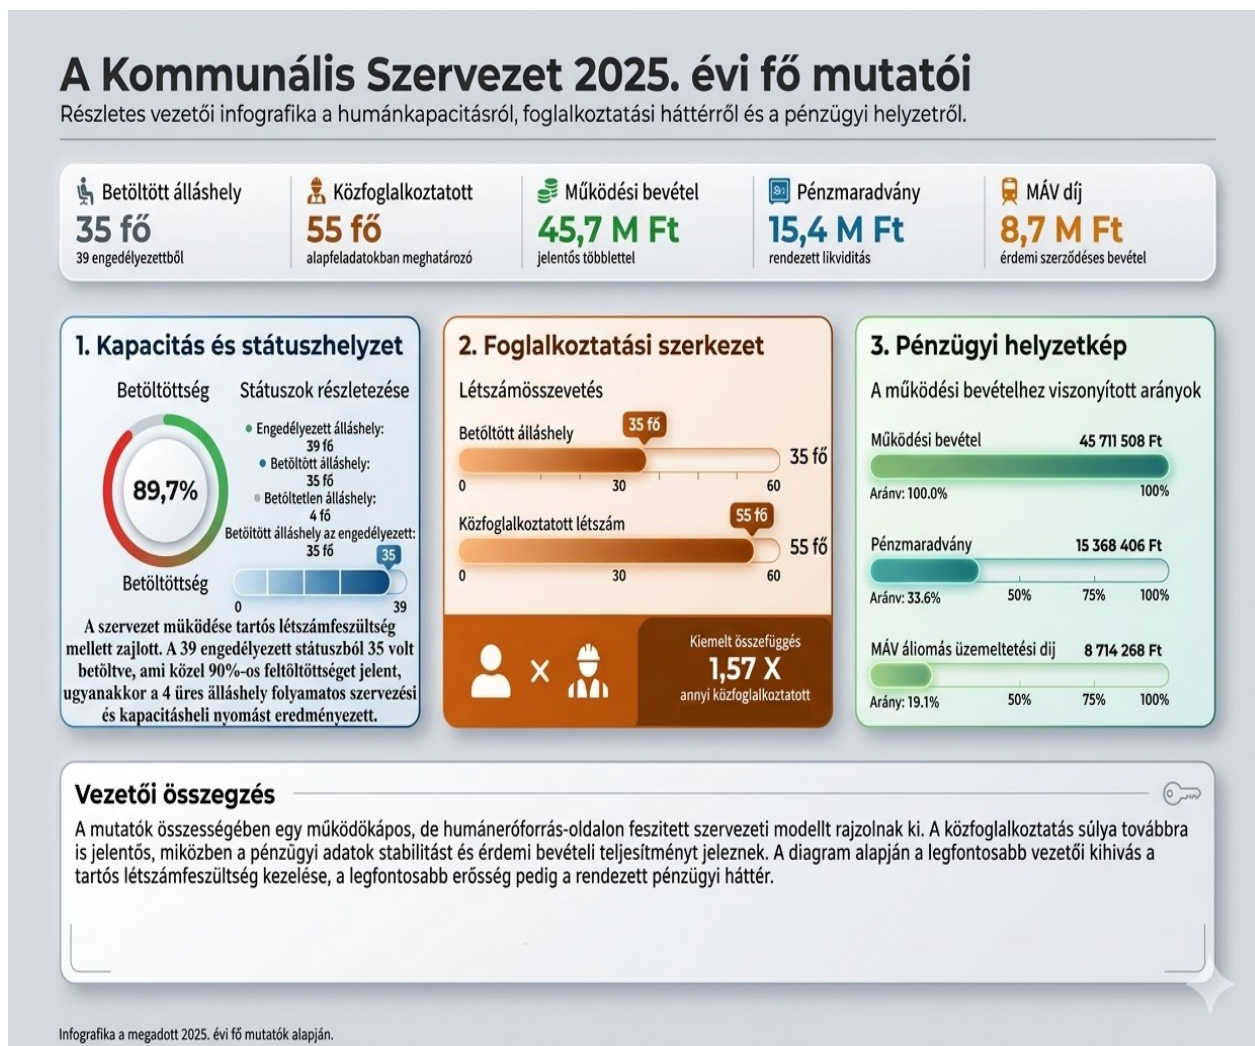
A Kommunális Szervezet 2025. évi fő mutatói

Részletes vezetői infografika a humánkapacitásról, foglalkoztatási háttérről és a pénzügyi helyzetről.

Betöltött álláshely
35 fő
39 engedélyezettből

Közfoglalkoztatott
55 fő
alapfeladatokban meghatározó

Működési bevétel
45,7 M Ft
jelentős többlettel

Pénzmaradvány
15,4 M Ft
rendezett likviditás

MÁV díj
8,7 M Ft
érdemi szerződéses bevétel

1. Kapacitás és státuszhelyzet

Betöltöttség

89,7%

Státuszok részletezése
Engedélyezett álláshely: 39 fő
Betöltött álláshely: 35 fő
Betöltetlen álláshely: 4 fő
Betöltött álláshely az engedélyezett: 35 fő

Betöltöttség
35
0
39

A szervezet működése tartós létszámfeszültség mellett zajlott. A 39 engedélyezett státuszból 35 volt betöltve, ami közel 90%-os feltöltöttséget jelent, ugyanakkor a 4 üres álláshely folyamatos szervezési és kapacitásheli nyomást eredményezett.

2. Foglalkoztatási szerkezet

Létszámösszevetés

Betöltött álláshely
35 fő
35 fő
0 30 60

Közfoglalkoztatott létszám
55 fő
55 fő
0 30 60

×

Kiemelt összefüggés
1,57 X
annyi közfoglalkoztatott

3. Pénzügyi helyzetkép

A működési bevételhez viszonyított arányok

Működési bevétel 45 711 508 Ft
Aránv: 100.0% 100%

Pénzmaradvány 15 368 406 Ft
Aránv: 33.6% 50% 75% 100%

MÁV áliomás üzemeltetési díj 8 714 268 Ft
Arány: 19.1% 50% 75% 100%

Vezetői összegzés

A mutatók összességében egy működőkápos, de humánerőforrás-oldalon feszitett szervezeti modellt rajzolnak ki. A közfoglalkoztatás súlya továbbra is jelentős, miközben a pénzügyi adatok stabilitást és érdemi bevételi teljesítményt jeleznek. A diagram alapján a legfontosabb vezetői kihivás a tartós létszámfeszültség kezelése, a legfontosabb erősség pedig a rendezett pénzügyi háttér.

Infografika a megadott 2025. évi fő mutatók alapján.